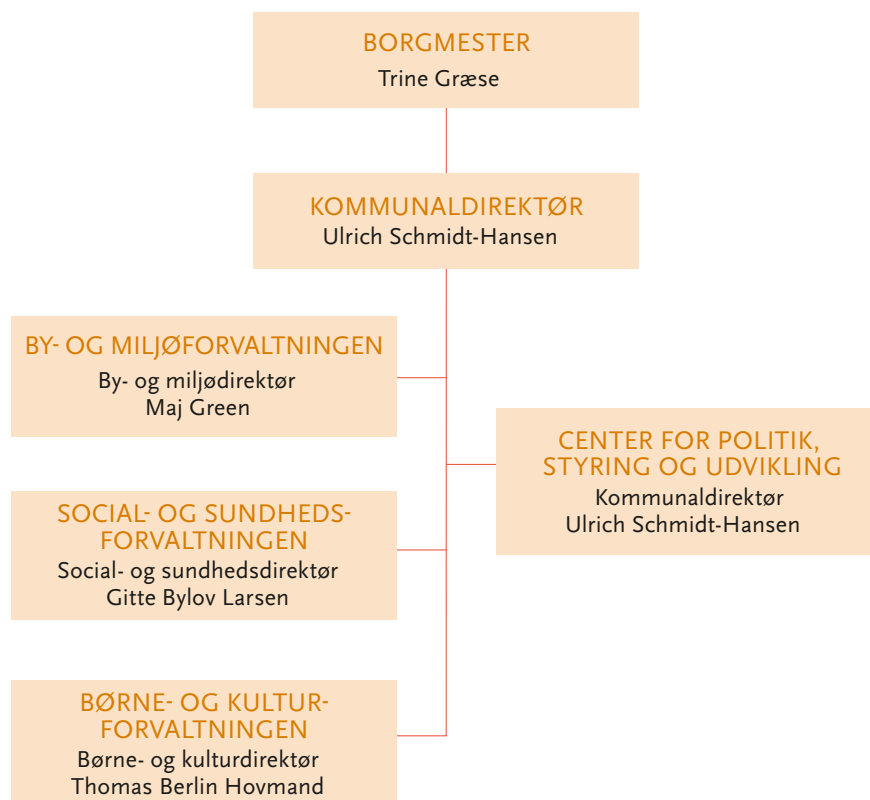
BORGMESTER
Trine Græse

KOMMUNALDIREKTØR
Ulrich Schmidt-Hansen

BY- OG MILJØFORVALTNINGEN
By- og miljødirektør
Maj Green

CENTER FOR POLITIK, STYRING OG UDVIKLING
Kommunaldirektør
Ulrich Schmidt-Hansen

SOCIAL- OG SUNDHEDSFORVALTNINGEN
Social- og sundhedsdirektør
Gitte Bylov Larsen

BØRNE- OG KULTURFORVALTNINGEN
Børne- og kulturdirektør
Thomas Berlin Hovmand